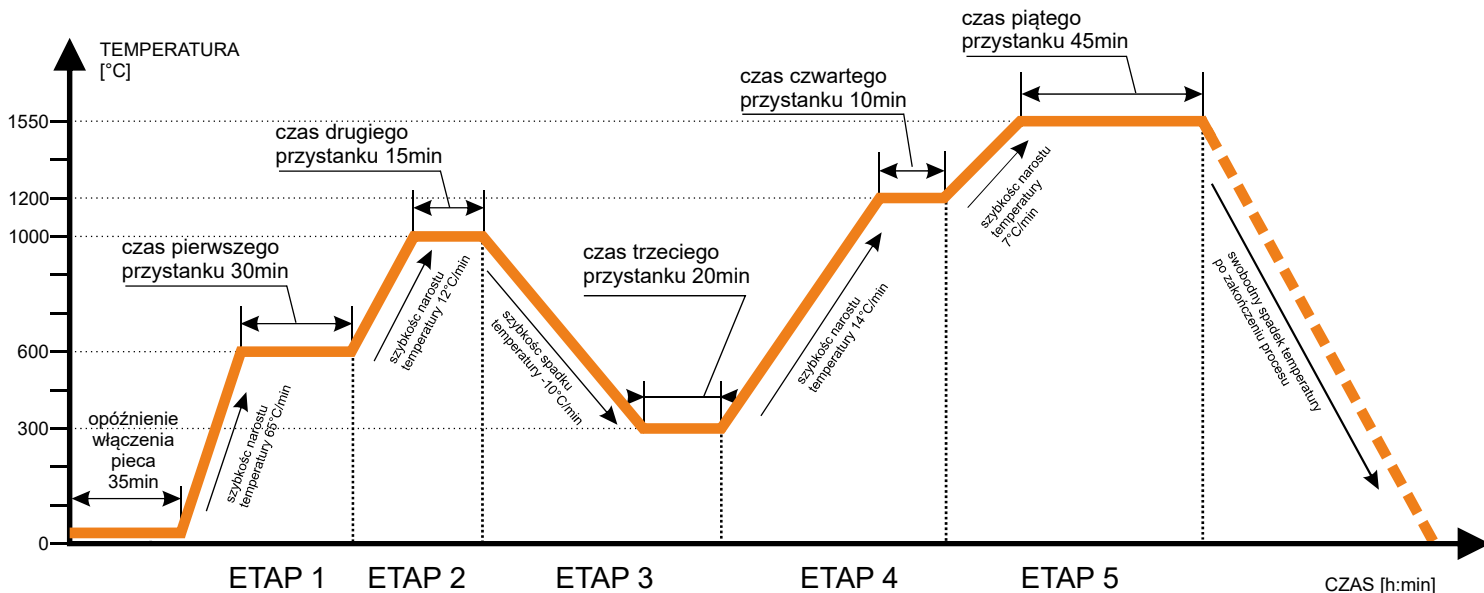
TEMPERATURA
[°C]

1550
1200
1000
600
300
0

opóźnienie włączenia pieca 35min

czas pierwszego przystanku 30min

szybkość narostu temperatury 65°C/min

czas drugiego przystanku 15min

szybkość narostu temperatury 12°C/min

szybkość spadku temperatury -10°C/min

czas trzeciego przystanku 20min

szybkość narostu temperatury 14°C/min

czas czwartego przystanku 10min

szybkość narostu temperatury 7°C/min

czas piątego przystanku 45min

swobodny spadek temperatury po zakończeniu procesu

ETAP 1
ETAP 2
ETAP 3
ETAP 4
ETAP 5

CZAS [h:min]